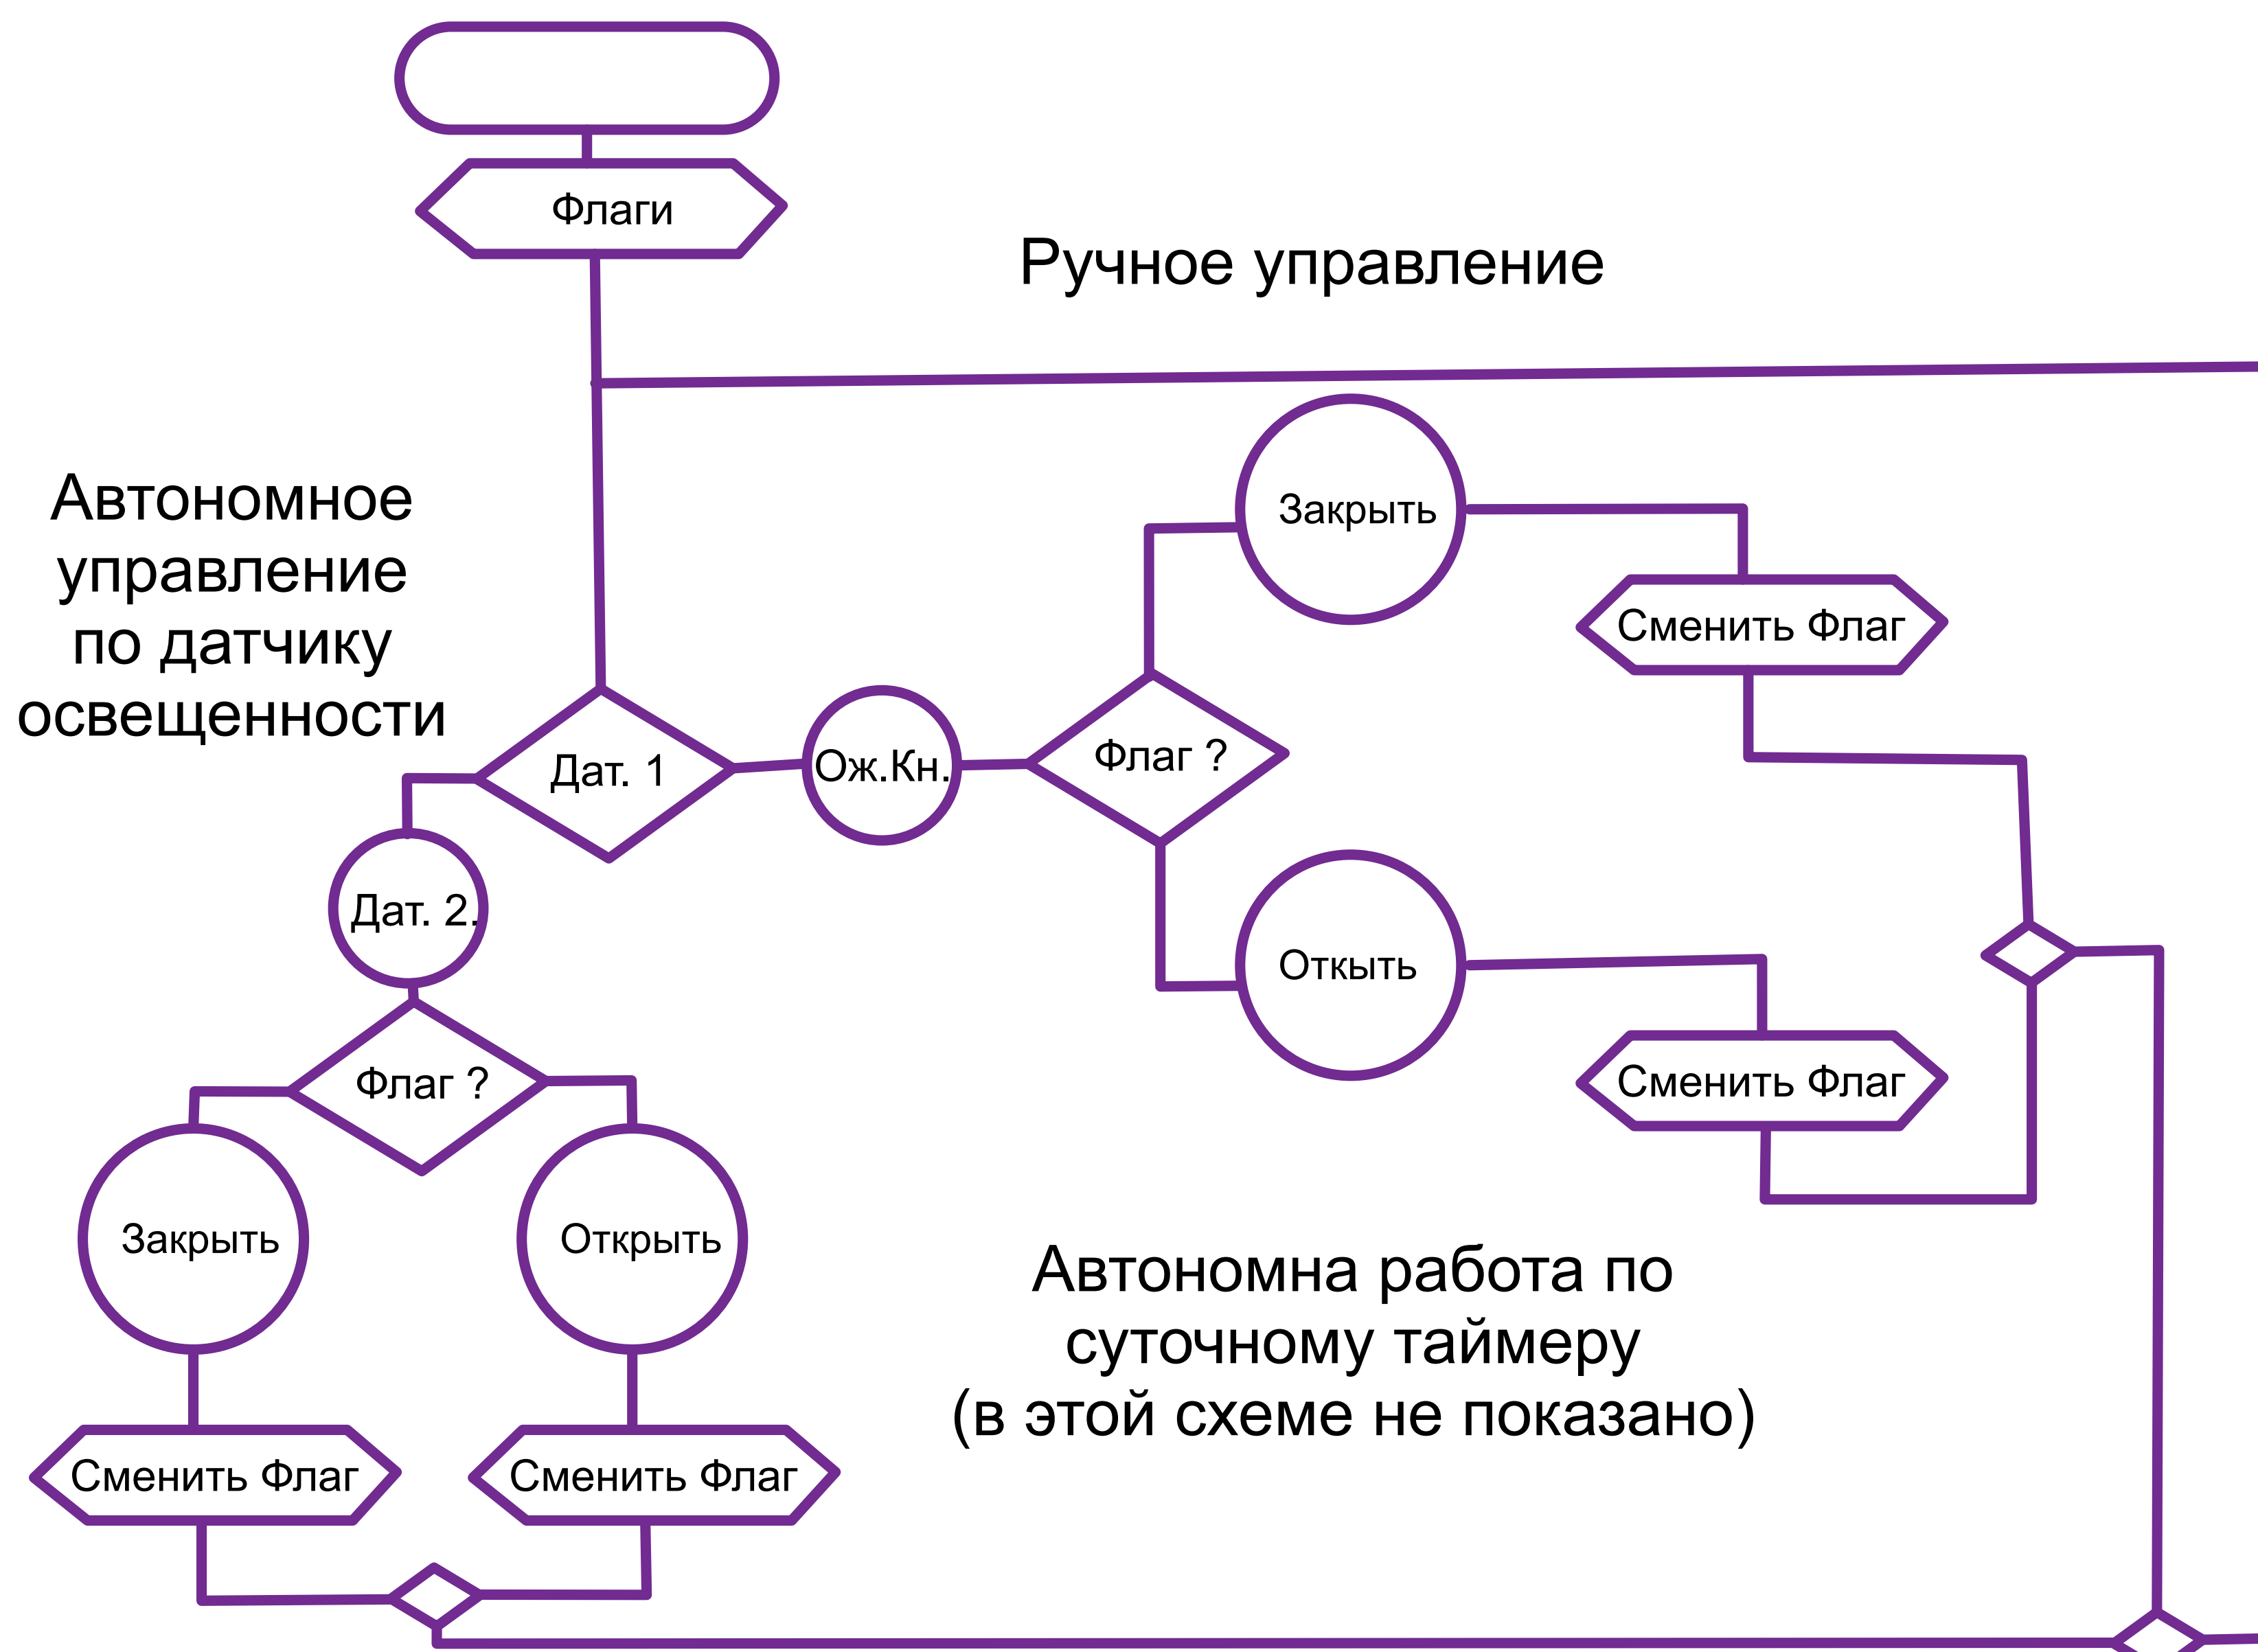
Флаги

Ручное управление

Автономное управление по датчику освещенности

Дат. 1

Ож.Кн.

Флаг ?

Закрыть

Сменить Флаг

Откыть

Сменить Флаг

Дат. 2.

Флаг ?

Закрыть

Открыть

Сменить Флаг

Сменить Флаг

Автономна работа по суточному таймеру (в этой схеме не показано)